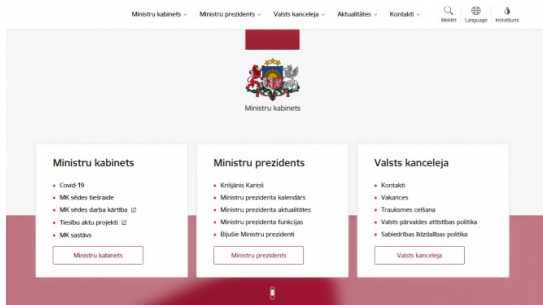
Ministru kabinets ⌄ Ministru prezidents ⌄ Valsts kanceleja ⌄ Aktualitātes ⌄ Kontakti ⌄ Meklēt Language Iestatījumi

Ministru kabinets

Ministru kabinets

- Covid-19
- MK sēdes tiešraide
- MK sēdes darba kārtība
- Tiesību aktu projekti
- MK sastāvs

Ministru kabinets

Ministru prezidents

- Krišjānis Kariņš
- Ministru prezidenta kalendārs
- Ministru prezidenta aktualitātes
- Ministru prezidenta funkcijas
- Bijušie Ministru prezidenti

Ministru prezidents

Valsts kanceleja

- Kontakti
- Vakances
- Trauksmes celšana
- Valsts pārvaldes attīstības politika
- Sabiedrības līdzdalības politika

Valsts kanceleja